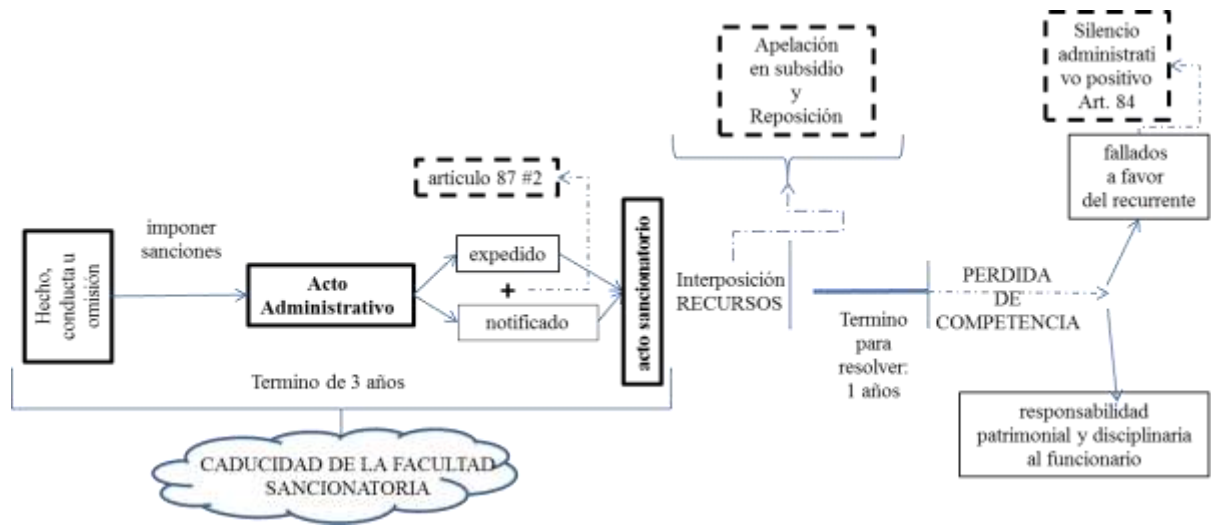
Hecho, conducta u omisión

imponer sanciones

Acto Administrativo

expedido

+

notificado

articulo 87 #2

acto sancionatorio

Termino de 3 años

CADUCIDAD DE LA FACULTAD SANCIONATORIA

Apelación en subsidio y Reposición

Interposición RECURSOS

Termino para resolver: 1 años

PERDIDA DE COMPETENCIA

Silencio administrati vo positivo Art. 84

fallados a favor del recurrente

responsabilidad patrimonial y disciplinaria al funcionario